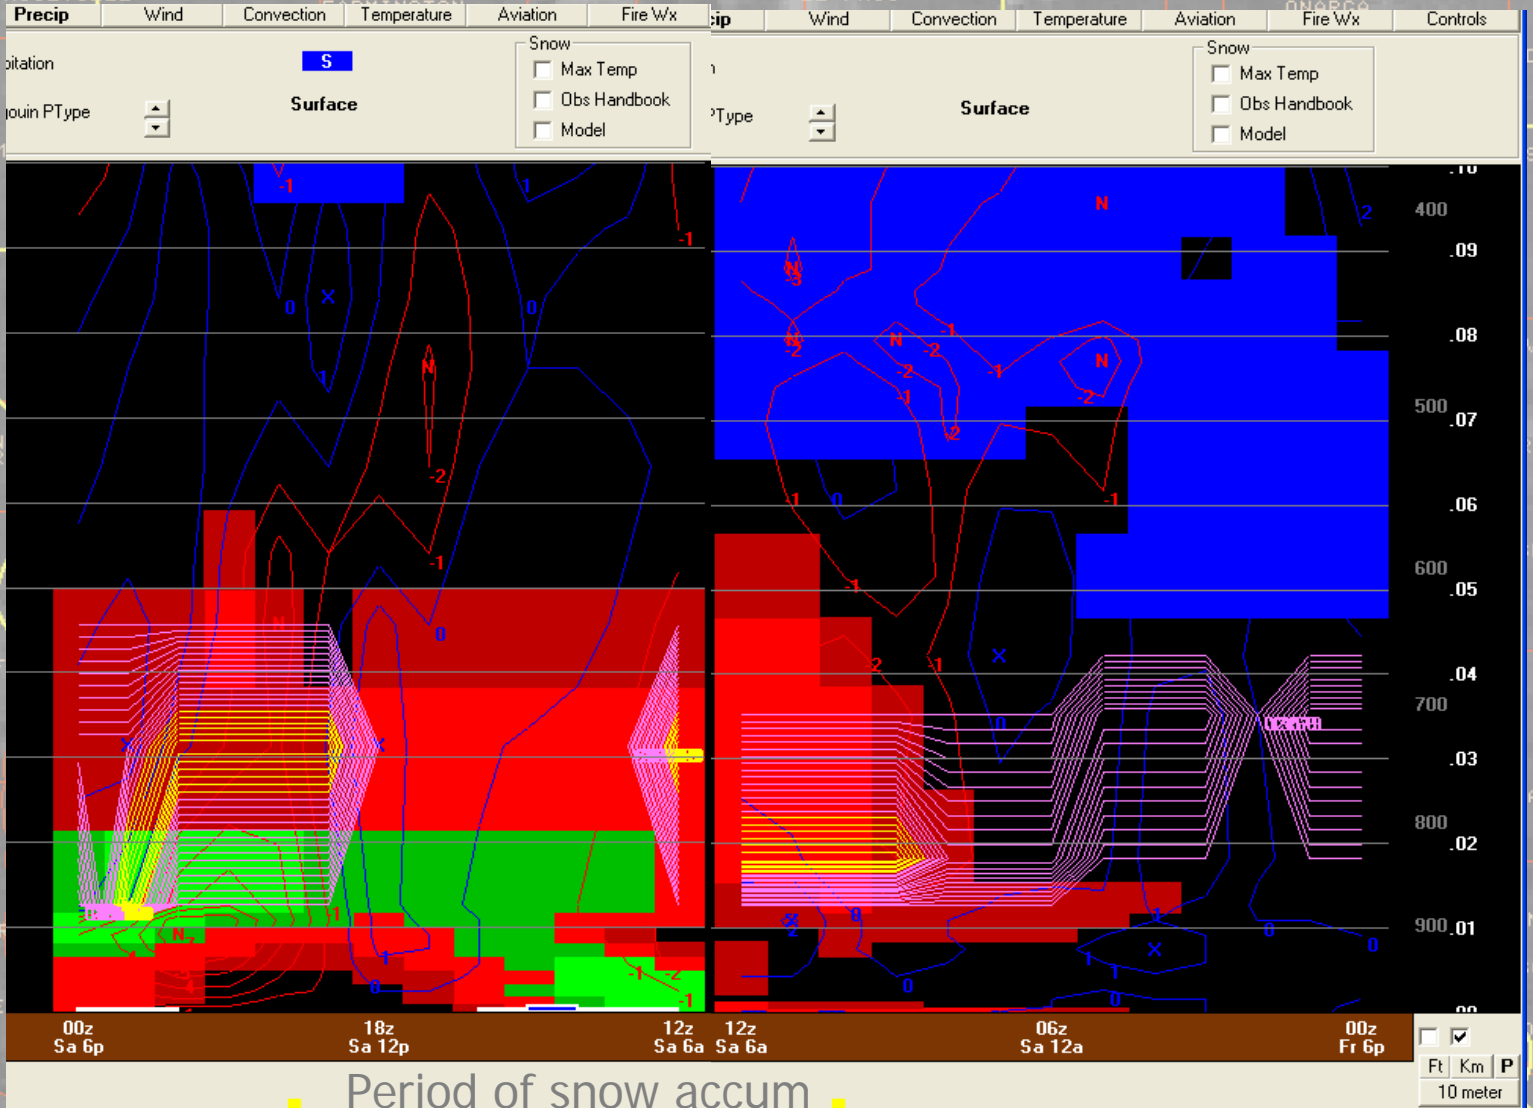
Precip | Wind | Convection | Temperature | Aviation | Fire Wx

ipitation
S
Surface
jouin PType

Snow
Max Temp
Obs Handbook
Model

-1
0
X
-1
N
-2
-1
0
1
-1
0
X
X
N

00z Sa 6p
18z Sa 12p
12z Sa 6a

cip | Wind | Convection | Temperature | Aviation | Fire Wx | Controls

Snow
Max Temp
Obs Handbook
Model

Surface
PType

N
-2
N
-2
N
-1
-2
-2
-1
-2
N
-2
-1
-1
0
-1
-1
-2
-1
X
0
0
X
0
0
X
0
0

.10
400
.09
.08
500 .07
.06
600 .05
.04
700
.03
800 .02
900 .01
.00

12z Sa 6a
06z Sa 12a
00z Fr 6p

Ft | Km | P
10 meter

Period of snow accum